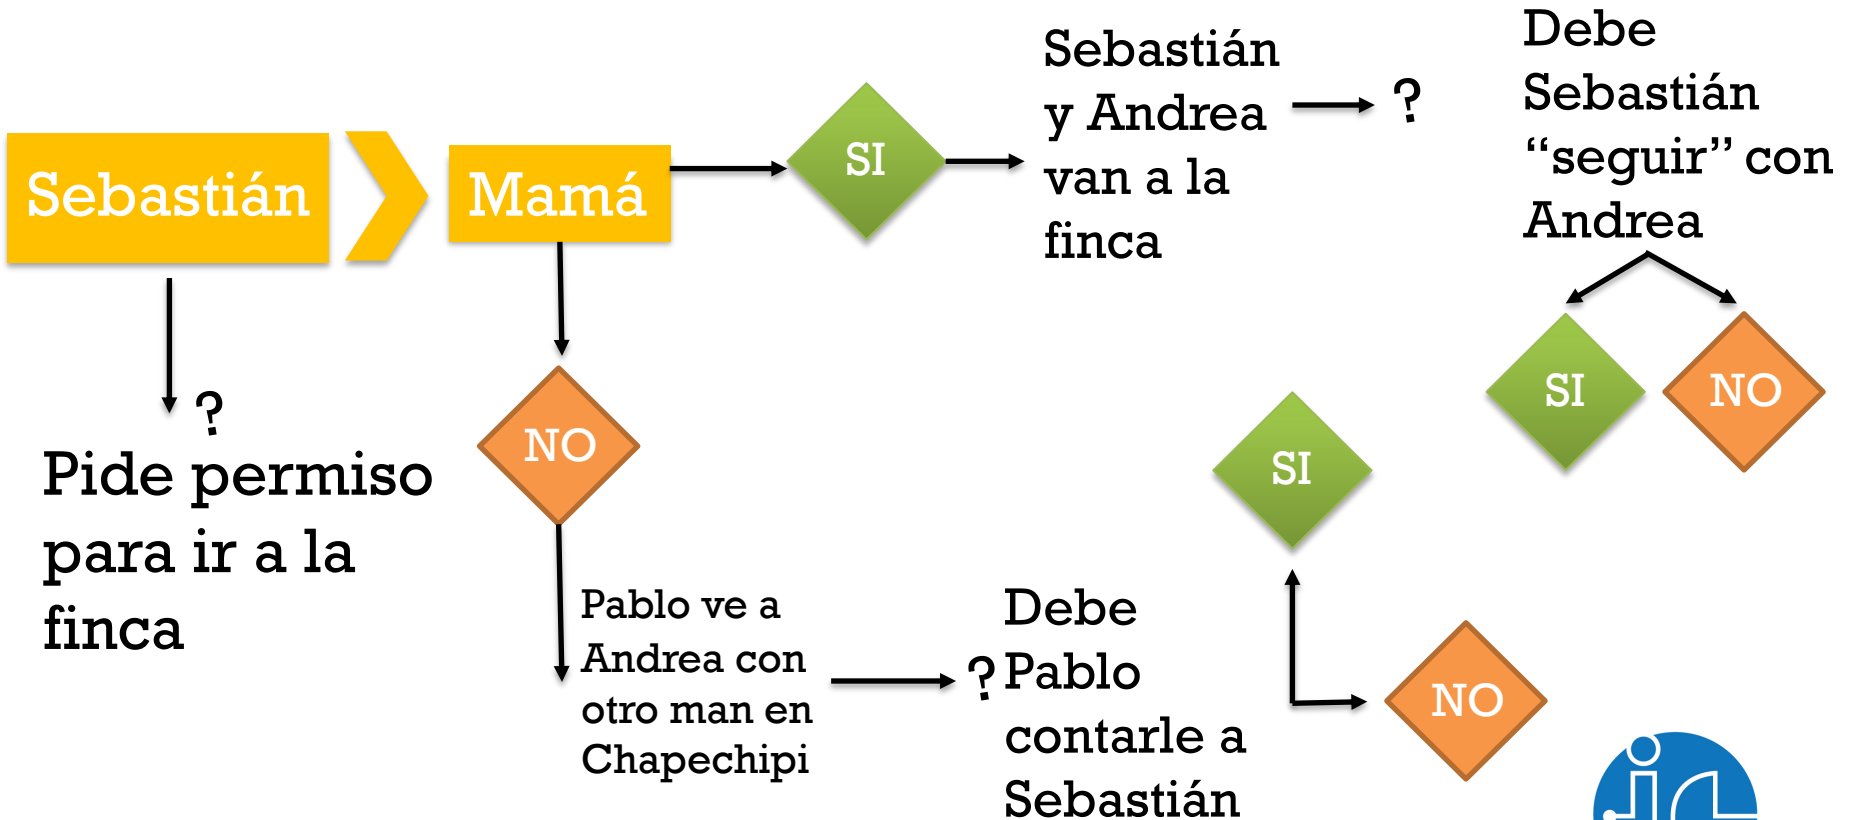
Sebastián

Mamá

SI

Sebastián y Andrea van a la finca

?

Debe Sebastián "seguir" con Andrea

SI

NO

?

Pide permiso para ir a la finca

NO

SI

Pablo ve a Andrea con otro man en Chapechipi

?

Debe Pablo contarle a Sebastián

NO